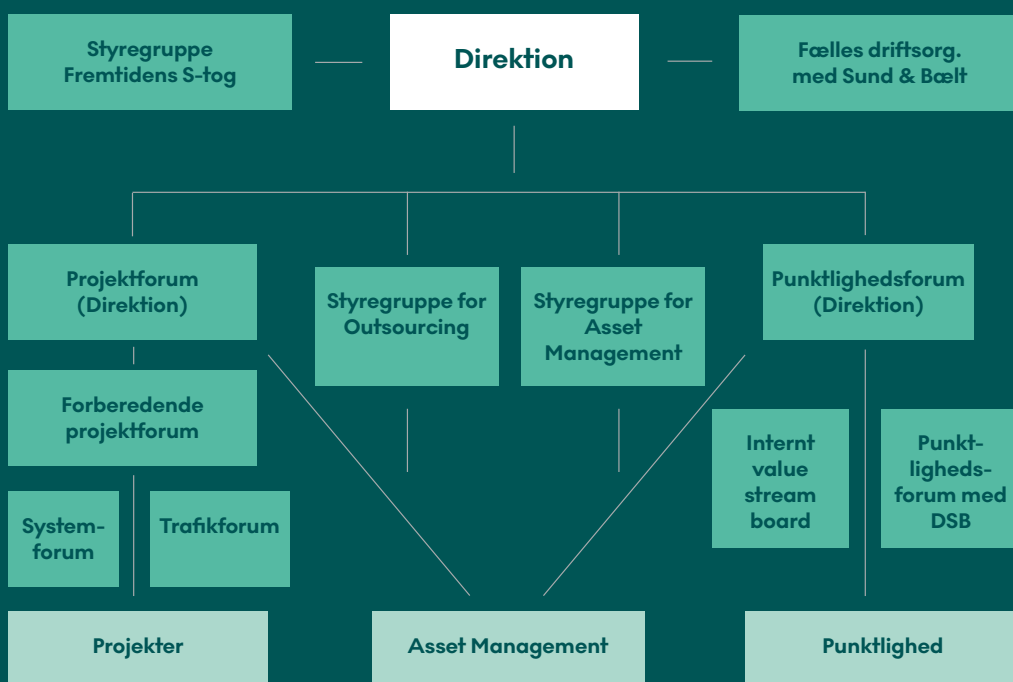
Styregruppe Fremtidens S-tog

Direktion

Fælles driftsorg. med Sund & Bælt

Projektforum (Direktion)

Styregruppe for Outsourcing

Styregruppe for Asset Management

Punktlighedsforum (Direktion)

Forberedende projektforum

Systemforum

Trafikforum

Internt value stream board

Punktlighedsforum med DSB

Projekter

Asset Management

Punktlighed